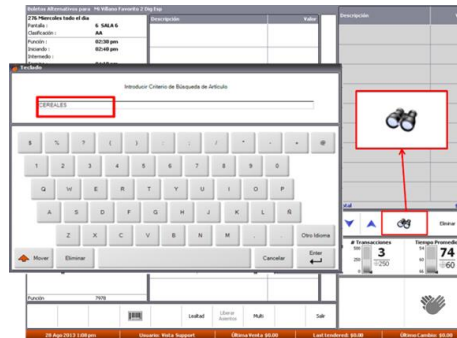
Boletos Alternativos para *6 Villano Favorito 2 Dig Esp

276 Miercoles todo el dia

Pantalla : 6 SALA 6

Clasificación : AA

Función : 02:30 pm

Iniciando : 02:40 pm

Intermedio :

Descripción

Valor

Descripción

Teclado

Introducir Criterio de Búsqueda de Artículo

CEREALES

| $ | % | ? | ( | ) | : | ; | / | * | - | + | @ |
|---|---|---|---|---|---|---|---|---|---|---|---|
| 1 | 2 | 3 | 4 | 5 | 6 | 7 | 8 | 9 | 0 | | |
| Q | W | E | R | T | Y | U | I | O | P | | |
| A | S | D | F | G | H | J | K | L | Ñ | | |
| Z | X | C | V | B | N | M | , | . | Otro Idioma | | |

Mover

Eliminar

Cancelar

Enter

Eliminar

# Transacciones

3

250

Tiempo Promedio

74

60

Función 7978

Lealtad

Liberar Asientos

Multi

Salir

28 Ago 2013 1:08 pm

Usuario: Vista Support

Última Venta $0.00

Last tendered: $0.00

Último Cambio: $0.00